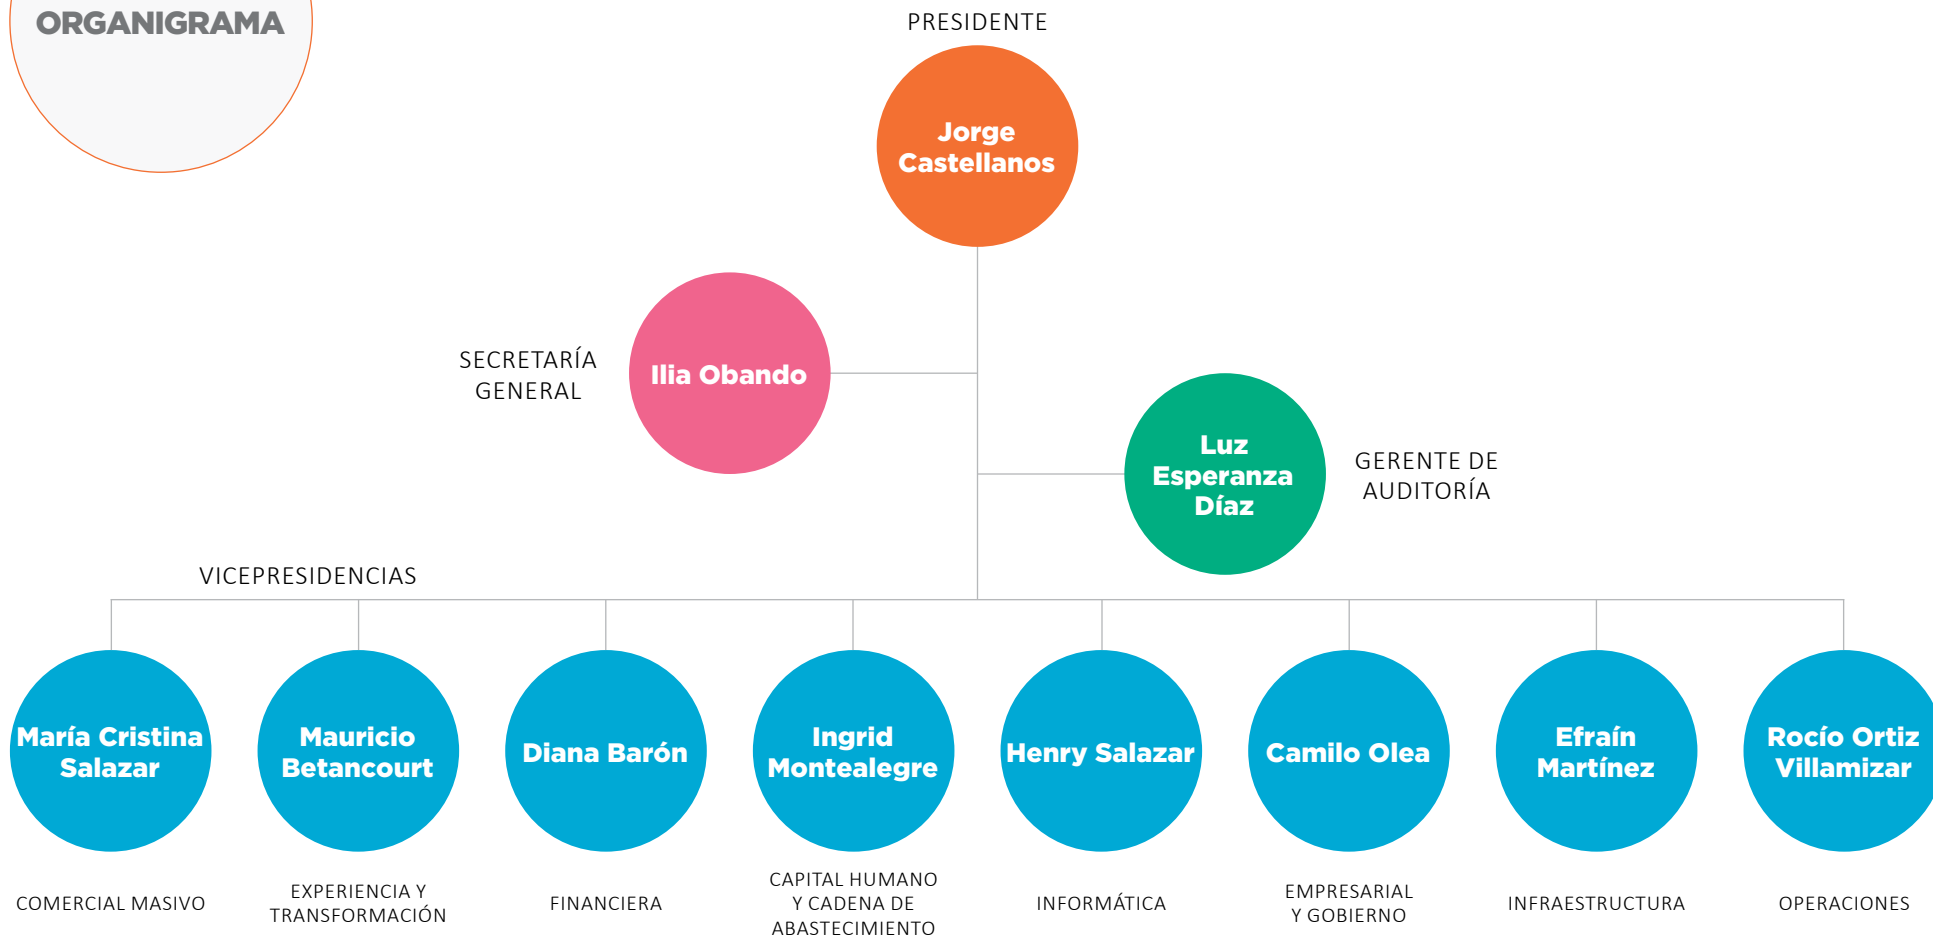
ORGANIGRAMA

PRESIDENTE

Jorge Castellanos

SECRETARÍA GENERAL

Ilia Obando

Luz Esperanza Díaz

GERENTE DE AUDITORÍA

VICEPRESIDENCIAS

María Cristina Salazar

COMERCIAL MASIVO

Mauricio Betancourt

EXPERIENCIA Y TRANSFORMACIÓN

Diana Barón

FINANCIERA

Ingrid Montealegre

CAPITAL HUMANO Y CADENA DE ABASTECIMIENTO

Henry Salazar

INFORMÁTICA

Camilo Olea

EMPRESARIAL Y GOBIERNO

Efraín Martínez

INFRAESTRUCTURA

Rocío Ortiz Villamizar

OPERACIONES